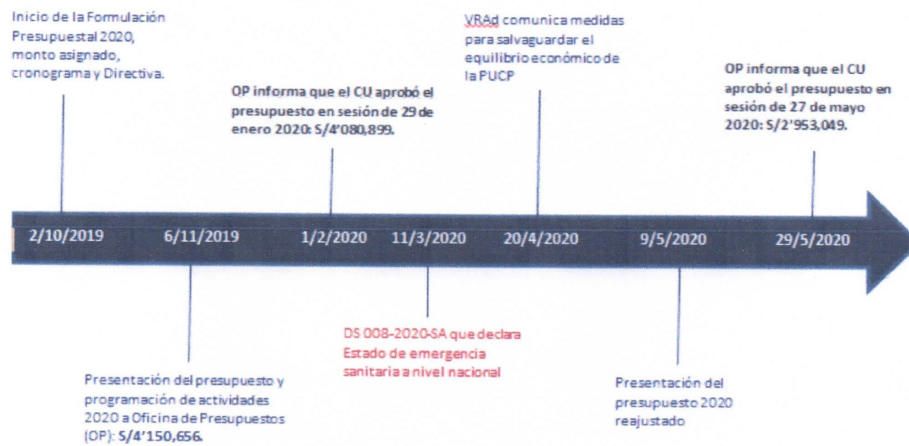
Inicio de la Formulación Presupuestal 2020, monto asignado, cronograma y Directiva.

OP informa que el CU aprobó el presupuesto en sesión de 29 de enero 2020: S/4'080,899.

VRAd comunica medidas para salvaguardar el equilibrio económico de la PUCP

OP informa que el CU aprobó el presupuesto en sesión de 27 de mayo 2020: S/2'953,049.

2/10/2019 6/11/2019 1/2/2020 11/3/2020 20/4/2020 9/5/2020 29/5/2020

DS 008-2020-SA que declara Estado de emergencia sanitaria a nivel nacional

Presentación del presupuesto y programación de actividades 2020 a Oficina de Presupuestos (OP): S/4'150,656.

Presentación del presupuesto 2020 reajustado